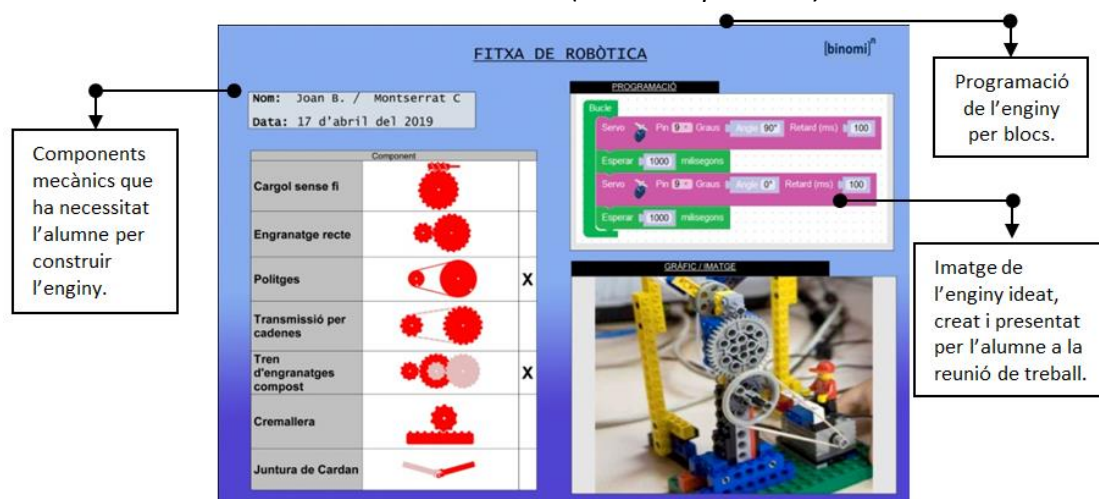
FITXA DE ROBÒTICA

[binomi]

Nom: Joan B. / Montserrat C
Data: 17 d'abril del 2019

| Component | | |
|---|---|---|
| Cargol sense fi | | |
| Engranatge recte | | |
| Politges | | X |
| Transmissió per cadenes | | |
| Tren d'engranatges compost | | X |
| Cremallera | | |
| Juntura de Cardan | | |

PROGRAMACIÓ

Bucle
Servo Pin 9 Graus Angle 90° Retard (ms) 100
Esperar 1000 milisegons
Servo Pin 9 Graus Angle 0° Retard (ms) 100
Esperar 1000 milisegons

GRÀFIC / IMATGE

Components mecànics que ha necessitat l'alumne per construir l'enginy.

Programació de l'enginy per blocs.

Imatge de l'enginy ideat, creat i presentat per l'alumne a la reunió de treball.